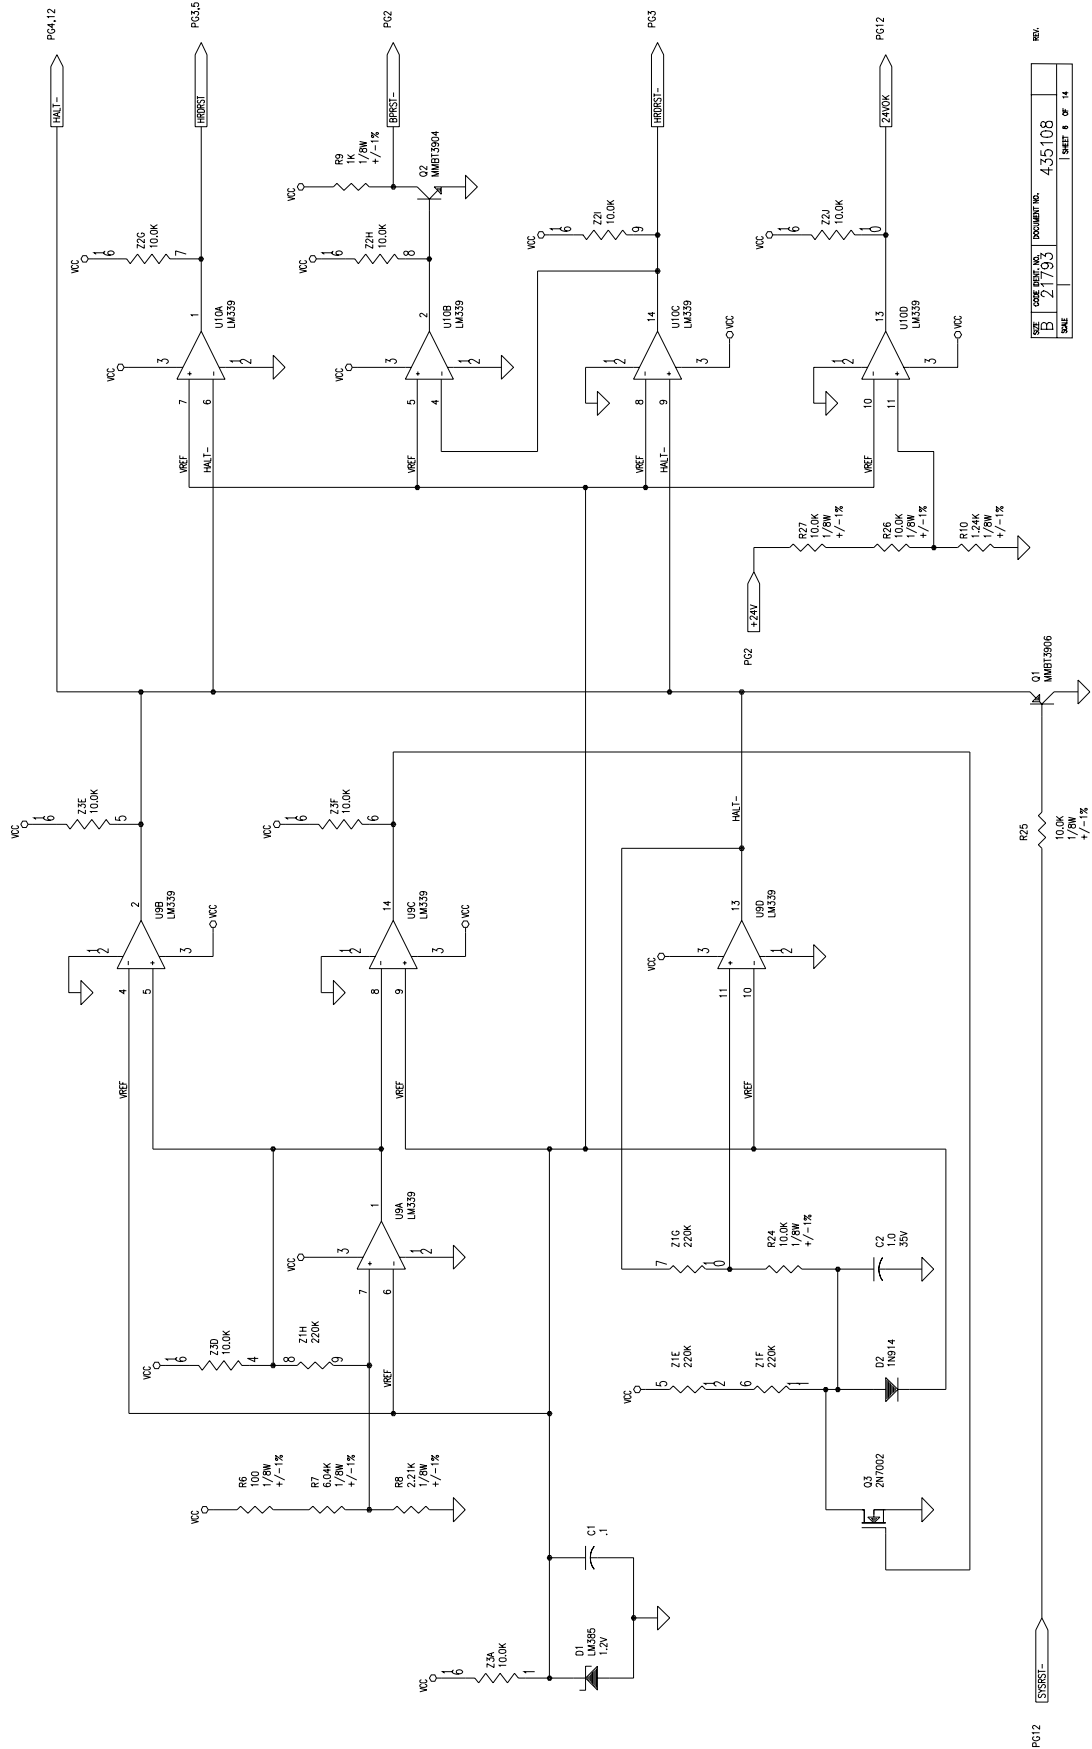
PG4,12
HALT-
PG3,5
HRDRST
PG2
BPRST-
PG3
HRDRST-
PG12
24VOK
REV.

SIZE B
CODE IDENT. NO. 21793
DOCUMENT NO. 435108
SCALE
SHEET 6 OF 14

R9
1K
1/8W
+/-1%
Q2
MMBT3904
VCC

VCC
Z2G
10.0K
VCC
Z2H
10.0K
VCC
Z2I
10.0K
VCC
Z2J
10.0K

U10A
LM339
U10B
LM339
U10C
LM339
U10D
LM339

VREF
HALT-
VREF
VREF
HALT-
VREF

R27
10.0K
1/8W
+/-1%
R26
10.0K
1/8W
+/-1%
R10
1.24K
1/8W
+/-1%
+24V
PG2

Q1
MMBT3906

VCC
Z3E
10.0K
VCC
Z3F
10.0K
HALT-
R25
10.0K
1/8W
+/-1%

U9B
LM339
U9C
LM339
U9D
LM339
VREF
VREF
VREF

U9A
LM339
VCC
Z1G
220K
R24
10.0K
1/8W
+/-1%
C2
1.0
35V

VCC
Z3D
10.0K
Z1H
220K
VREF
VCC
Z1E
220K
Z1F
220K
D2
1N914

VCC
R6
100
1/8W
+/-1%
R7
6.04K
1/8W
+/-1%
R8
2.21K
1/8W
+/-1%
Q3
2N7002

C1
.1
VCC
Z3A
10.0K
D1
LM385
1.2V

SYSRST-
PG12